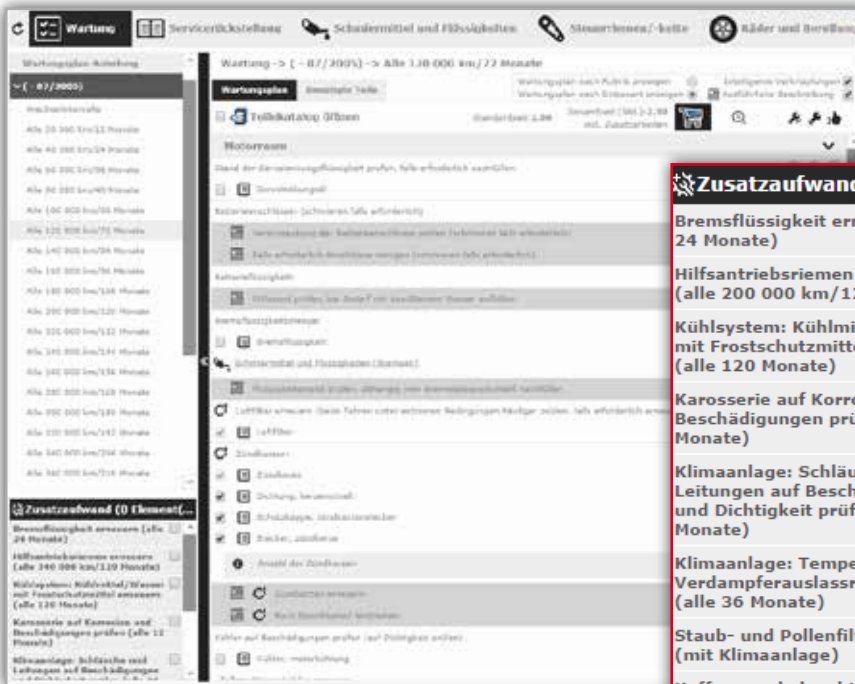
Wartung Serviceückstellung Schmiermittel und Flüssigkeiten Steuerriemen/-kette Räder und Bereifung

Wartungsplan-Anleitung

( - 07/2005)

Wechselintervalle

Alle 20 000 km/12 Monate

Alle 40 000 km/24 Monate

Alle 60 000 km/36 Monate

Alle 80 000 km/48 Monate

Alle 100 000 km/60 Monate

Alle 120 000 km/72 Monate

Alle 140 000 km/84 Monate

Alle 160 000 km/96 Monate

Alle 180 000 km/108 Monate

Alle 200 000 km/120 Monate

Alle 220 000 km/132 Monate

Alle 240 000 km/144 Monate

Alle 260 000 km/156 Monate

Alle 280 000 km/168 Monate

Alle 300 000 km/180 Monate

Alle 320 000 km/192 Monate

Alle 340 000 km/204 Monate

Alle 360 000 km/216 Monate

Zusatzaufwand (0 Element(...

Bremsflüssigkeit erneuern (alle 24 Monate)

Hilfsantriebsriemen erneuern (alle 240 000 km/120 Monate)

Kühlsystem: Kühlmittel/Wasser mit Frostschutzmittel erneuern (alle 120 Monate)

Karosserie auf Korrosion und Beschädigungen prüfen (alle 12 Monate)

Klimaanlage: Schläuche und Leitungen auf Beschädigungen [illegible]

Wartung -> ( - 07/2005) -> Alle 120 000 km/72 Monate

Wartungsplan Benötigte Teile

Wartungsplan nach Rubrik anzeigen
Wartungsplan nach Einbauort anzeigen
Intelligente Verknüpfungen
Ausführliche Beschreibung

Teilekatalog öffnen

Standardzeit: 1.00

Gesamtzeit (Std.) 2.30 inkl. Zusatzarbeiten

Motorraum

Stand der Servolenkungsflüssigkeit prüfen, falls erforderlich nachfüllen

Servolenkungsöl

Batterieanschlüsse - (erneuern falls erforderlich)

Verschraubung der Batterieanschlüsse prüfen (erneuern falls erforderlich)

Falls erforderlich Anschlüsse reinigen (erneuern falls erforderlich)

Kühlerflüssigkeit

Ölstand prüfen, bei Bedarf mit destilliertem Wasser auffüllen

Bremsflüssigkeitsmesser

Bremsflüssigkeit

Schmiermittel und Flüssigkeiten (Bremse)

Flüssigkeitsstand prüfen, Ölhöhe vom Bremsbelagverschleiß nachfüllen

Luftfilter erneuern (beim Fahren unter extremen Bedingungen häufiger prüfen, falls erforderlich erneuern)

Luftfilter

Zündkerzen

Zündkerze

Dichtung, Ventildeckel

Schutzkappe, Zündkerzenstecker

Stecker, Zündkerze

Anzahl der Zündkerzen

Zündkerzen erneuern

Nach Herstellerangaben festziehen

Kühler auf Beschädigungen prüfen (auf Dichtigkeit prüfen)

Kühler, Motorkühlung

Zusatzaufwand

Bremsflüssigkeit ern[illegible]
24 Monate)

Hilfsantriebsriemen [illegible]
(alle 200 000 km/1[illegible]

Kühlsystem: Kühlmi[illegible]
mit Frostschutzmitte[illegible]
(alle 120 Monate)

Karosserie auf Korro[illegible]
Beschädigungen prü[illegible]
Monate)

Klimaanlage: Schläu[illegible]
Leitungen auf Besch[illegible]
und Dichtigkeit prüf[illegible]
Monate)

Klimaanlage: Tempe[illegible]
Verdampferauslassr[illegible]
(alle 36 Monate)

Staub- und Pollenfil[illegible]
(mit Klimaanlage)